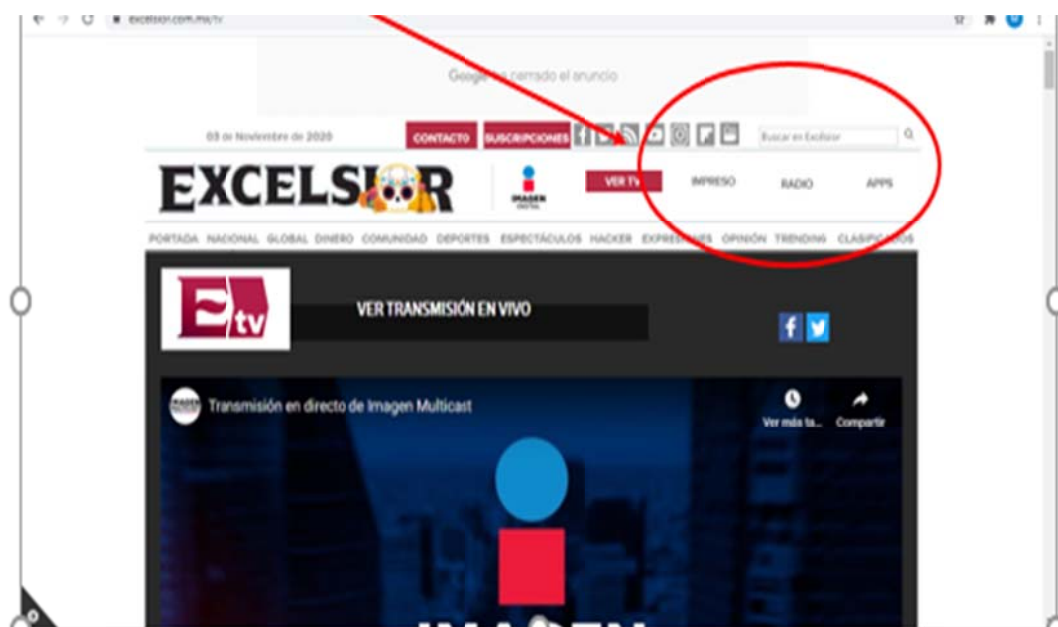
excelsior.com.mx/tv

Google ha cerrado el anuncio

03 de Noviembre de 2020 CONTACTO SUSCRIPCIONES Buscar en Excélsior

EXCELSIOR IMAGEN VER TV IMPRESO RADIO APPS

PORTADA NACIONAL GLOBAL DINERO COMUNIDAD DEPORTES ESPECTÁCULOS HACKER EXPRESIONES OPINIÓN TRENDING CLASIFICADOS

E tv

VER TRANSMISIÓN EN VIVO

Transmisión en directo de Imagen Multicast

Ver más ta... Compartir

IMAGEN